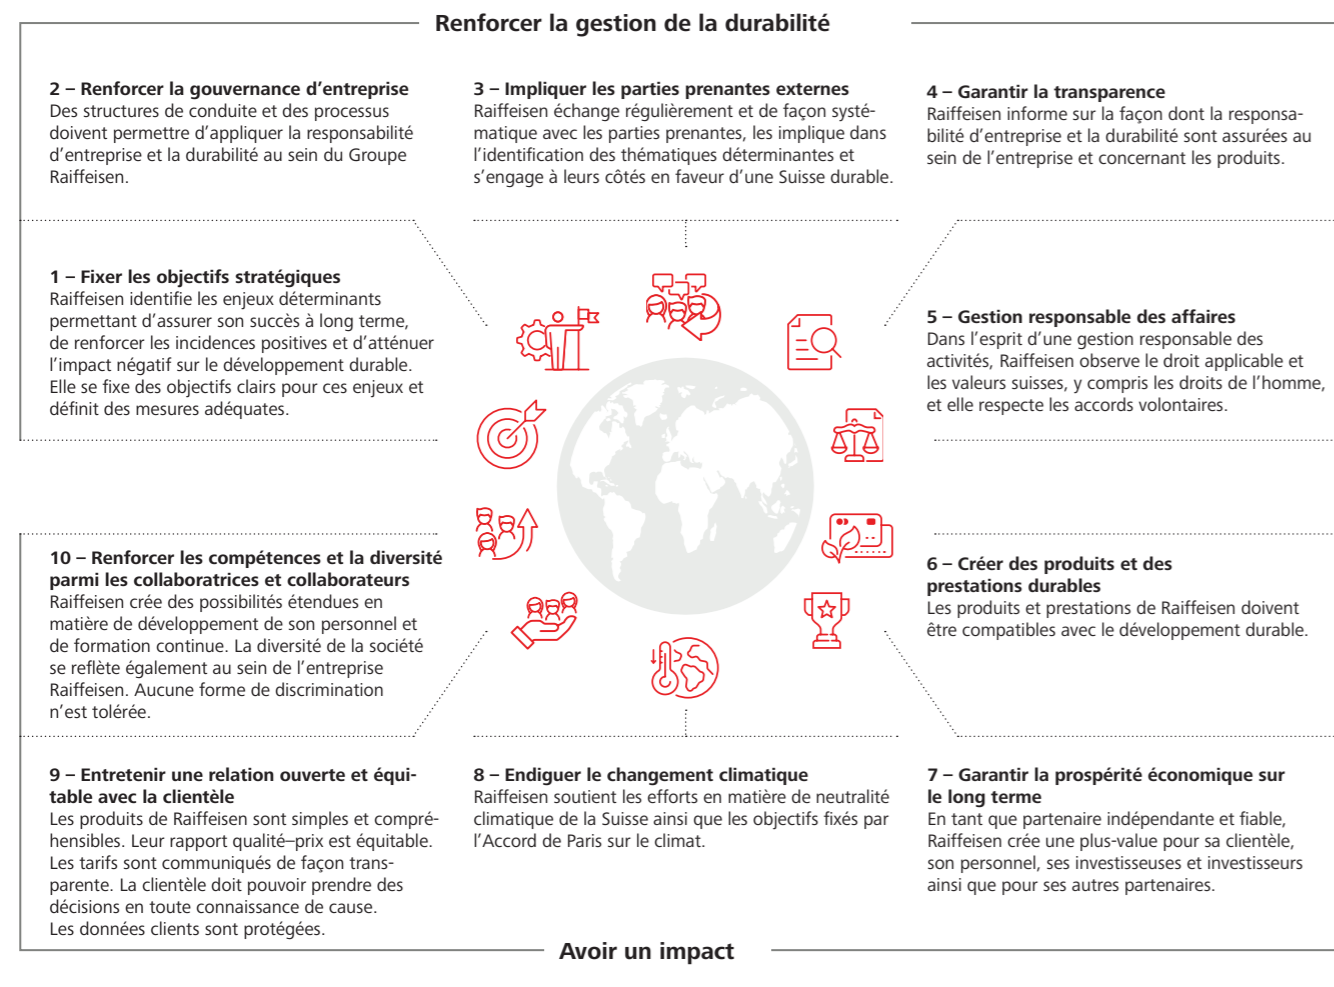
Renforcer la gestion de la durabilité

2 – Renforcer la gouvernance d'entreprise
Des structures de conduite et des processus doivent permettre d'appliquer la responsabilité d'entreprise et la durabilité au sein du Groupe Raiffeisen.

3 – Impliquer les parties prenantes externes
Raiffeisen échange régulièrement et de façon systématique avec les parties prenantes, les implique dans l'identification des thématiques déterminantes et s'engage à leurs côtés en faveur d'une Suisse durable.

4 – Garantir la transparence
Raiffeisen informe sur la façon dont la responsabilité d'entreprise et la durabilité sont assurées au sein de l'entreprise et concernant les produits.

1 – Fixer les objectifs stratégiques
Raiffeisen identifie les enjeux déterminants permettant d'assurer son succès à long terme, de renforcer les incidences positives et d'atténuer l'impact négatif sur le développement durable. Elle se fixe des objectifs clairs pour ces enjeux et définit des mesures adéquates.

5 – Gestion responsable des affaires
Dans l'esprit d'une gestion responsable des activités, Raiffeisen observe le droit applicable et les valeurs suisses, y compris les droits de l'homme, et elle respecte les accords volontaires.

10 – Renforcer les compétences et la diversité parmi les collaboratrices et collaborateurs
Raiffeisen crée des possibilités étendues en matière de développement de son personnel et de formation continue. La diversité de la société se reflète également au sein de l'entreprise Raiffeisen. Aucune forme de discrimination n'est tolérée.

6 – Créer des produits et des prestations durables
Les produits et prestations de Raiffeisen doivent être compatibles avec le développement durable.

9 – Entretenir une relation ouverte et équitable avec la clientèle
Les produits de Raiffeisen sont simples et compréhensibles. Leur rapport qualité–prix est équitable. Les tarifs sont communiqués de façon transparente. La clientèle doit pouvoir prendre des décisions en toute connaissance de cause. Les données clients sont protégées.

8 – Endiguer le changement climatique
Raiffeisen soutient les efforts en matière de neutralité climatique de la Suisse ainsi que les objectifs fixés par l'Accord de Paris sur le climat.

7 – Garantir la prospérité économique sur le long terme
En tant que partenaire indépendante et fiable, Raiffeisen crée une plus-value pour sa clientèle, son personnel, ses investisseuses et investisseurs ainsi que pour ses autres partenaires.

Avoir un impact